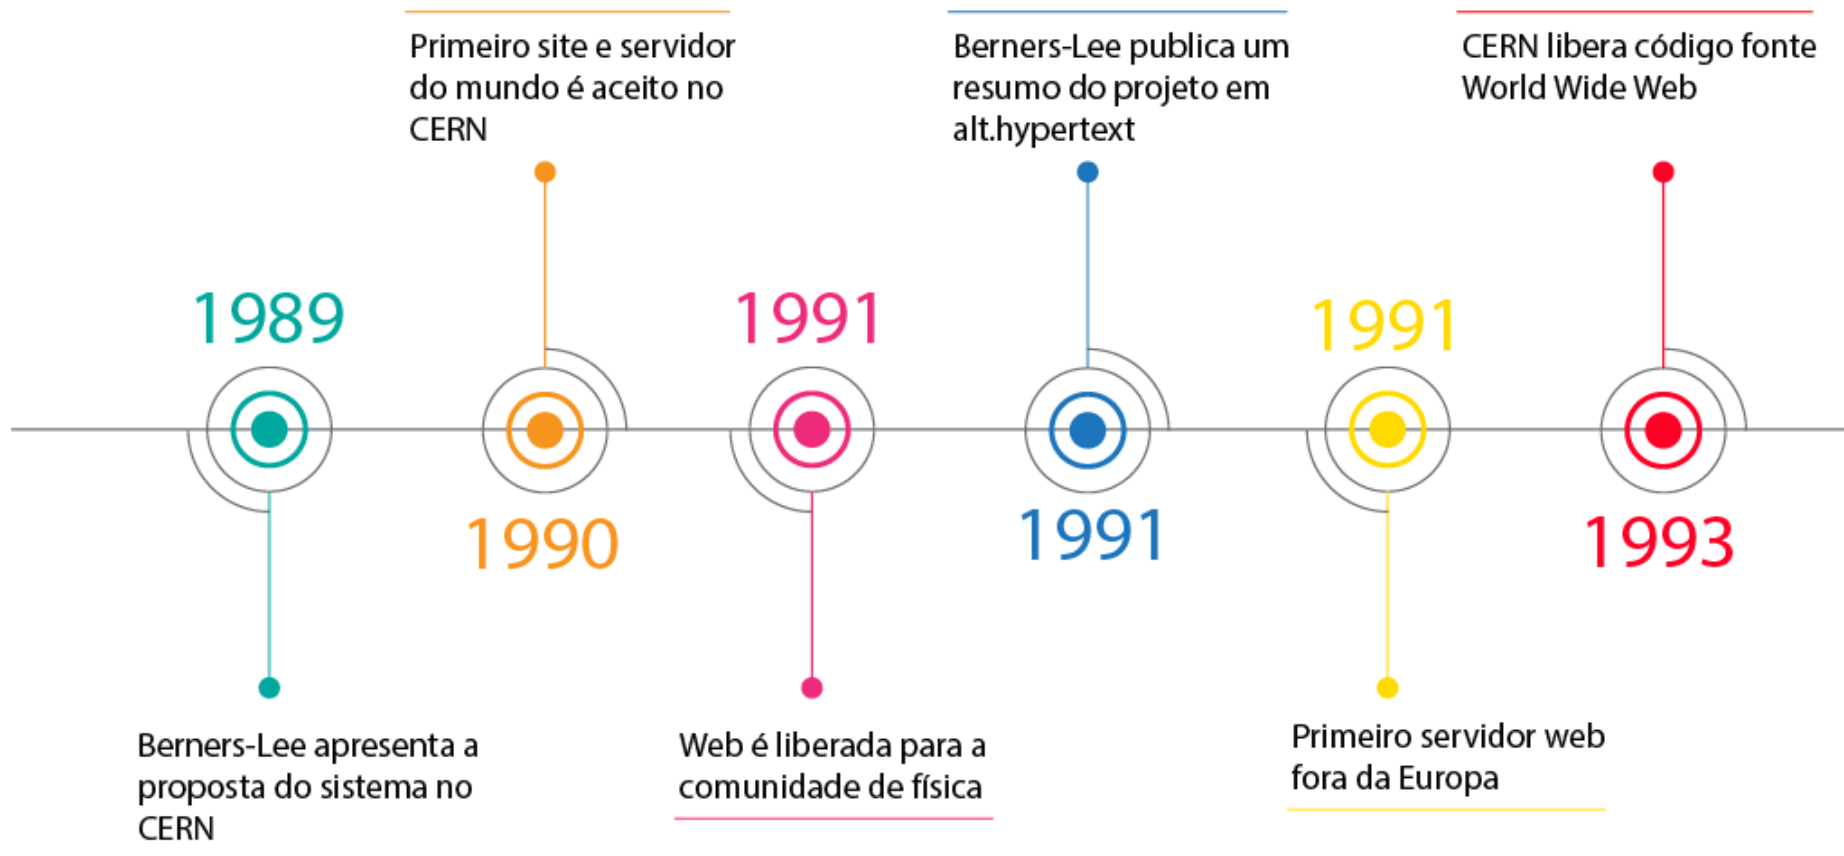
1989

Berners-Lee apresenta a proposta do sistema no CERN

Primeiro site e servidor do mundo é aceito no CERN

1990

1991

Web é liberada para a comunidade de física

Berners-Lee publica um resumo do projeto em alt.hypertext

1991

1991

Primeiro servidor web fora da Europa

CERN libera código fonte World Wide Web

1993